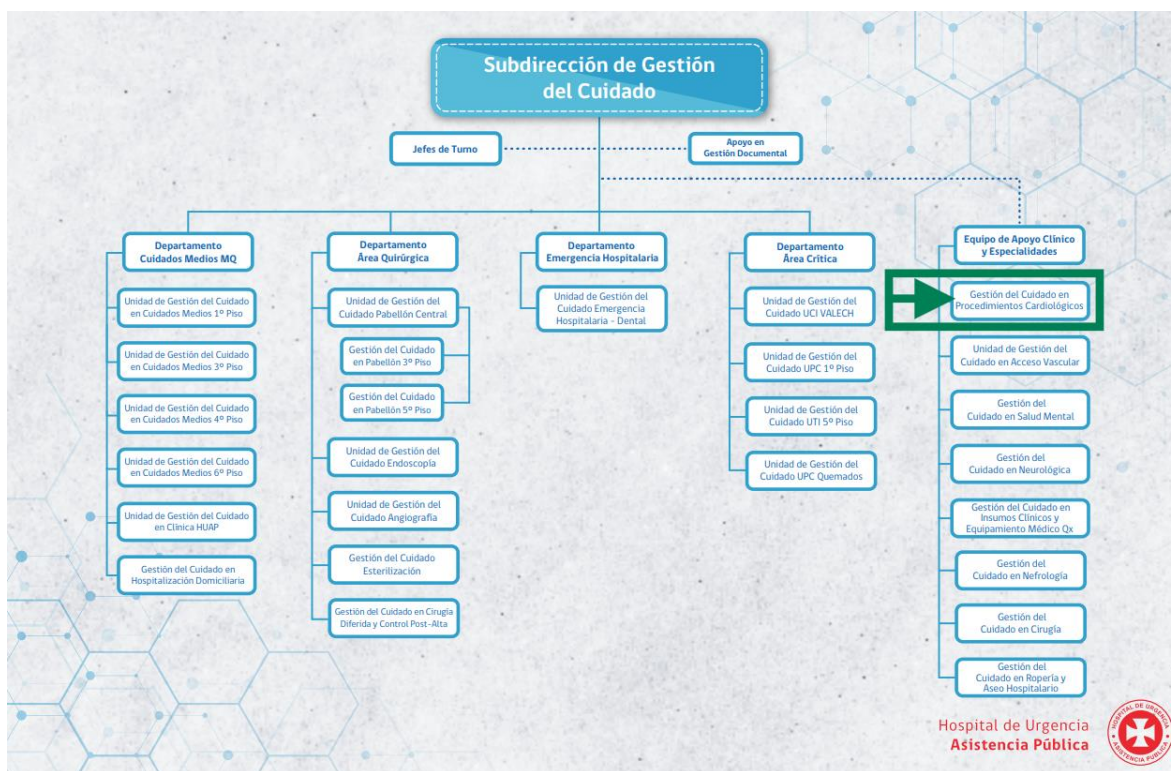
Subdirección de Gestión del Cuidado

Jefes de Turno

Apoyo en Gestión Documental

Departamento Cuidados Medios MQ

Unidad de Gestión del Cuidado en Cuidados Medios 1º Piso

Unidad de Gestión del Cuidado en Cuidados Medios 3º Piso

Unidad de Gestión del Cuidado en Cuidados Medios 4º Piso

Unidad de Gestión del Cuidado en Cuidados Medios 6º Piso

Unidad de Gestión del Cuidado en Clínica HUAP

Gestión del Cuidado en Hospitalización Domiciliaria

Departamento Área Quirúrgica

Unidad de Gestión del Cuidado Pabellón Central

Gestión del Cuidado en Pabellón 3º Piso

Gestión del Cuidado en Pabellón 5º Piso

Unidad de Gestión del Cuidado Endoscopía

Unidad de Gestión del Cuidado Angiografía

Gestión del Cuidado Esterilización

Gestión del Cuidado en Cirugía Diferida y Control Post-Alta

Departamento Emergencia Hospitalaria

Unidad de Gestión del Cuidado Emergencia Hospitalaria - Dental

Departamento Área Crítica

Unidad de Gestión del Cuidado UCI VALECH

Unidad de Gestión del Cuidado UPC 1º Piso

Unidad de Gestión del Cuidado UTI 5º Piso

Unidad de Gestión del Cuidado UPC Quemados

Equipo de Apoyo Clínico y Especialidades

Gestión del Cuidado en Procedimientos Cardiológicos

Unidad de Gestión del Cuidado en Acceso Vascular

Gestión del Cuidado en Salud Mental

Gestión del Cuidado en Neurológica

Gestión del Cuidado en Insumos Clínicos y Equipamiento Médico Qx

Gestión del Cuidado en Nefrología

Gestión del Cuidado en Cirugía

Gestión del Cuidado en Ropería y Aseo Hospitalario

Hospital de Urgencia
Asistencia Pública

HOSPITAL DE URGENCIA ASISTENCIA PÚBLICA